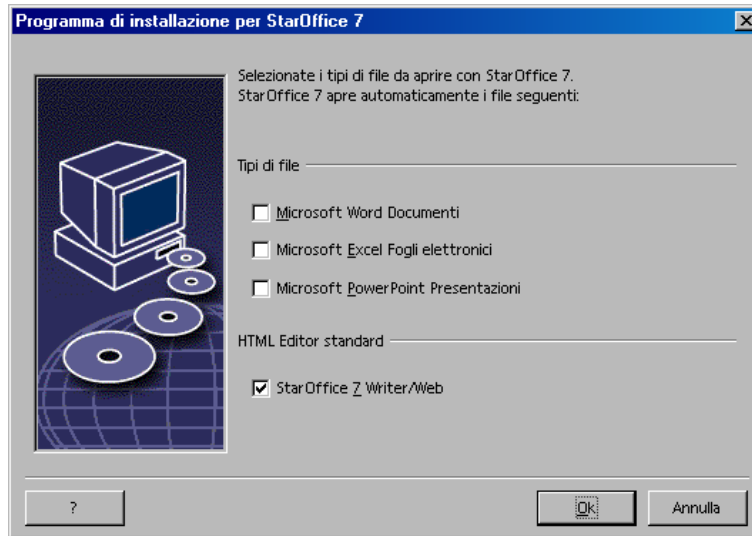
Programma di installazione per StarOffice 7

Selezionate i tipi di file da aprire con StarOffice 7. StarOffice 7 apre automaticamente i file seguenti:

Tipi di file

Microsoft Word Documenti

Microsoft Excel Fogli elettronici

Microsoft PowerPoint Presentazioni

HTML Editor standard

StarOffice 7 Writer/Web

?

Ok

Annulla